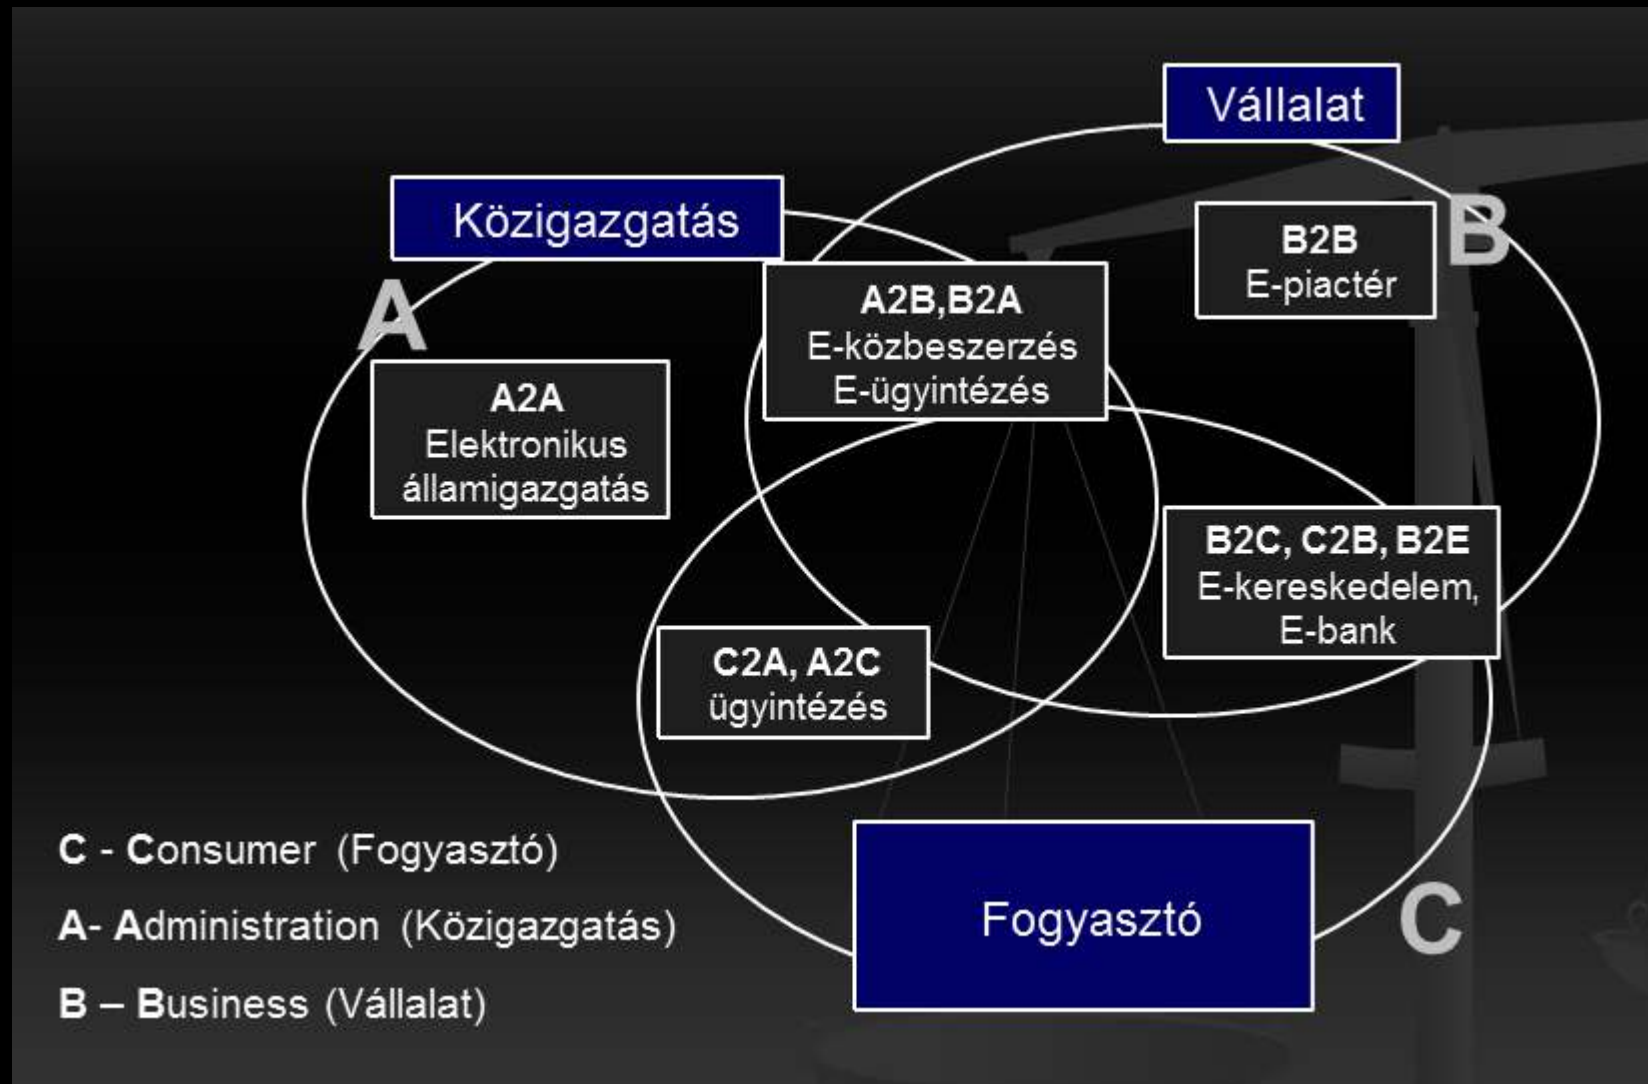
Vállalat

Közigazgatás

B

B2B
E-piactér

A

A2B,B2A
E-közbeszerzés
E-ügyintézés

A2A
Elektronikus államigazgatás

B2C, C2B, B2E
E-kereskedelem, E-bank

C2A, A2C
ügyintézés

C - Consumer (Fogyasztó)

A- Administration (Közigazgatás)

B – Business (Vállalat)

Fogyasztó

C